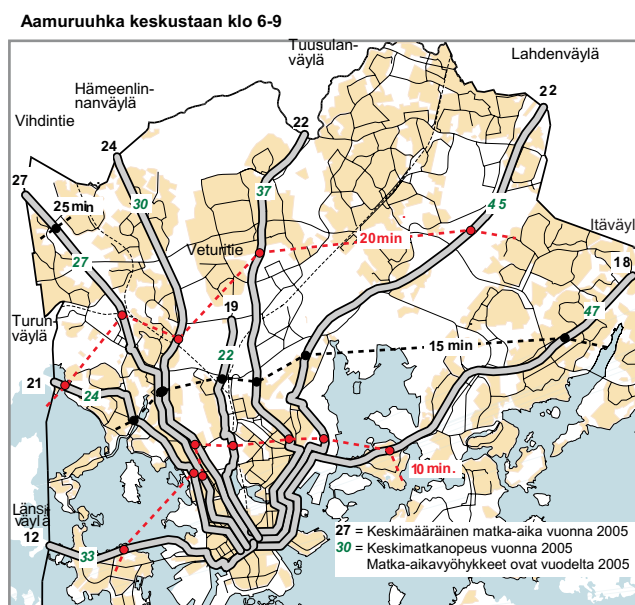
Aamuruuhka keskustaan klo 6-9

Tuusulanväylä

Lahdenväylä

Hämeenlinnanväylä

Vihdintie

22

22

24

37

27

25 min

30

45

20min

Itäväyl

Vetuntie

27

18

19

Turunväylä

47

22

15 min

21

24

10 min.

Länsiväylä

12

33

27 = Keskimääräinen matka-aika vuonna 2005
30 = Keskimatkanopeus vuonna 2005
Matka-aikavyöhykkeet ovat vuodelta 2005